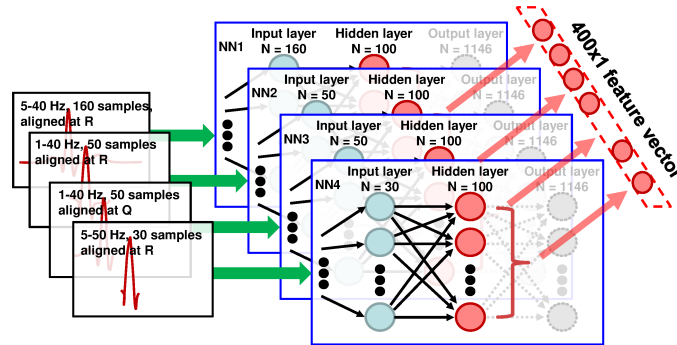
5-40 Hz, 160 samples, aligned at R

1-40 Hz, 50 samples aligned at R

1-40 Hz, 50 samples aligned at Q

5-50 Hz, 30 samples aligned at R

NN1
Input layer
N = 160
Hidden layer
N = 100
Output layer
N = 1146

NN2
Input layer
N = 50
Hidden layer
N = 100
Output layer
N = 1146

NN3
Input layer
N = 50
Hidden layer
N = 100
Output layer
N = 1146

NN4
Input layer
N = 30
Hidden layer
N = 100
Output layer
N = 1146

400x1 feature vector